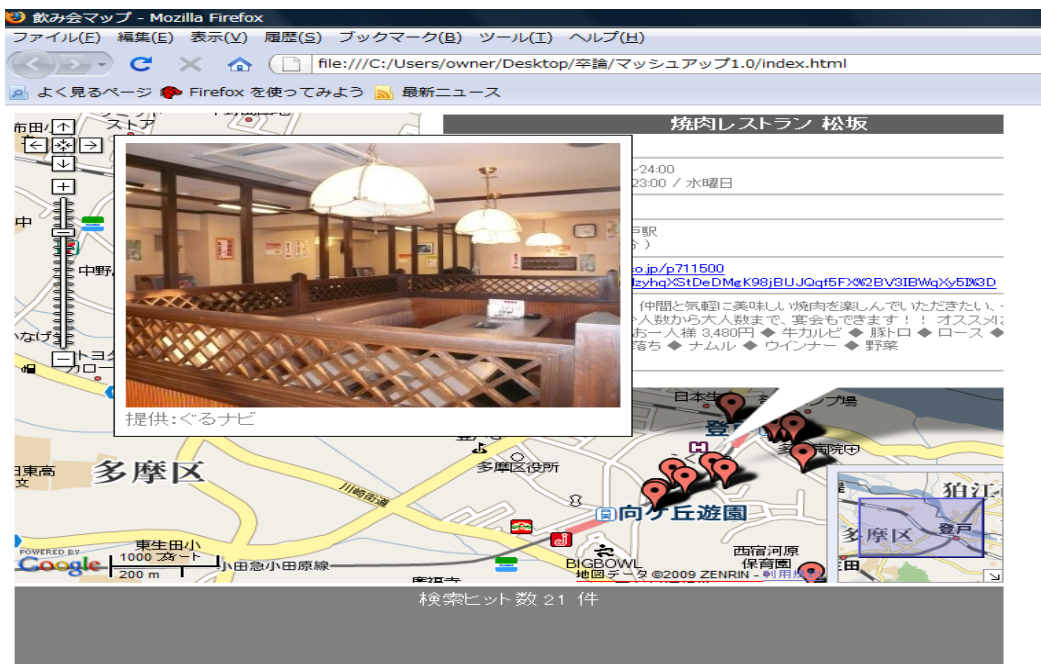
飲み会マップ - Mozilla Firefox
ファイル(F) 編集(E) 表示(V) 履歴(S) ブックマーク(B) ツール(T) ヘルプ(H)
file:///C:/Users/owner/Desktop/卒論/マッシュアップ1.0/index.html
よく見るページ Firefox を使ってみよう 最新ニュース

焼肉レストラン 松坂
~24:00
23:00 / 水曜日
戸駅
分）
co.jp/p711500
dzyhqXStDeDMgK98jBUJQqf5FX%2BV3IBWqXy5I%3D
（仲間と気軽に美味しい焼肉を楽しんでいただきたい、
人数から大人数まで、宴会もできます！！ オススメ
お一人様 3,480円 ◆ 牛カルビ ◆ 豚トロ ◆ ロース ◆
落ち ◆ ナムル ◆ ウインナー ◆ 野菜

提供:ぐるナビ

市田 ストア 中 中野 なげ トヨタ カロー 日本生 プ場 登 南院 多摩区役所 川崎街道 東高 文 多摩区 向ケ丘遊園 東生田小 小田急小田原線 BIGBOWL 西宿河原 保育園 狛江 多摩区 登戸
POWERED BY Google 1000 フィート 200 m 地図データ ©2009 ZENRIN - 利用規約

検索ヒット数 21 件